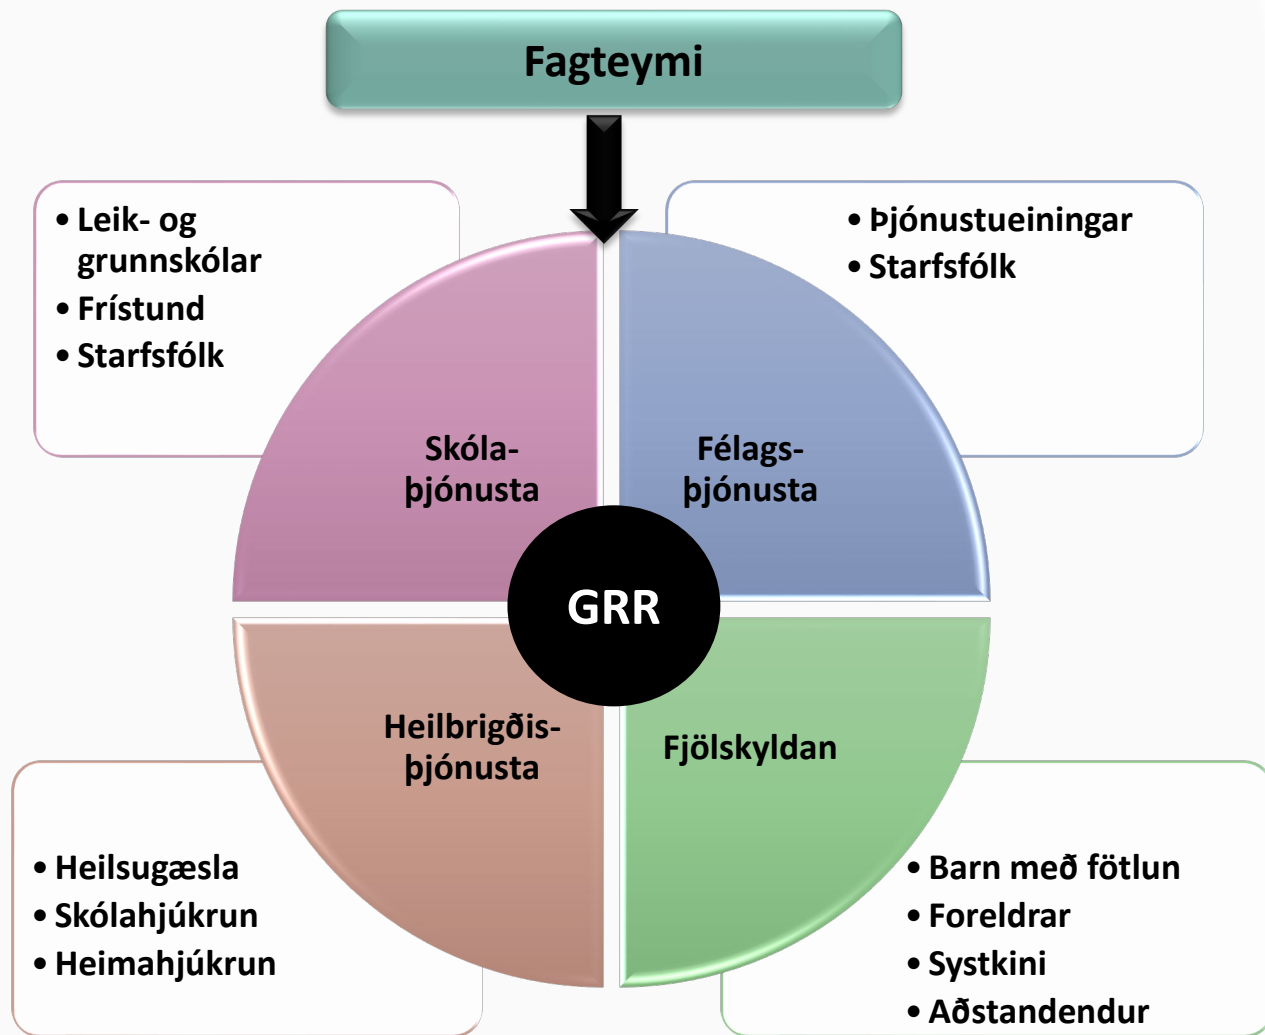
Fagteymi

• Leik- og grunnskólar
• Frístund
• Starfsfólk

• Þjónustueiningar
• Starfsfólk

Skóla-þjónusta

Félags-þjónusta

GRR

Heilbrigðis-þjónusta

Fjölskyldan

• Heilsugæsla
• Skólahjúkrun
• Heimahjúkrun

• Barn með fötlun
• Foreldrar
• Systkini
• Aðstandendur